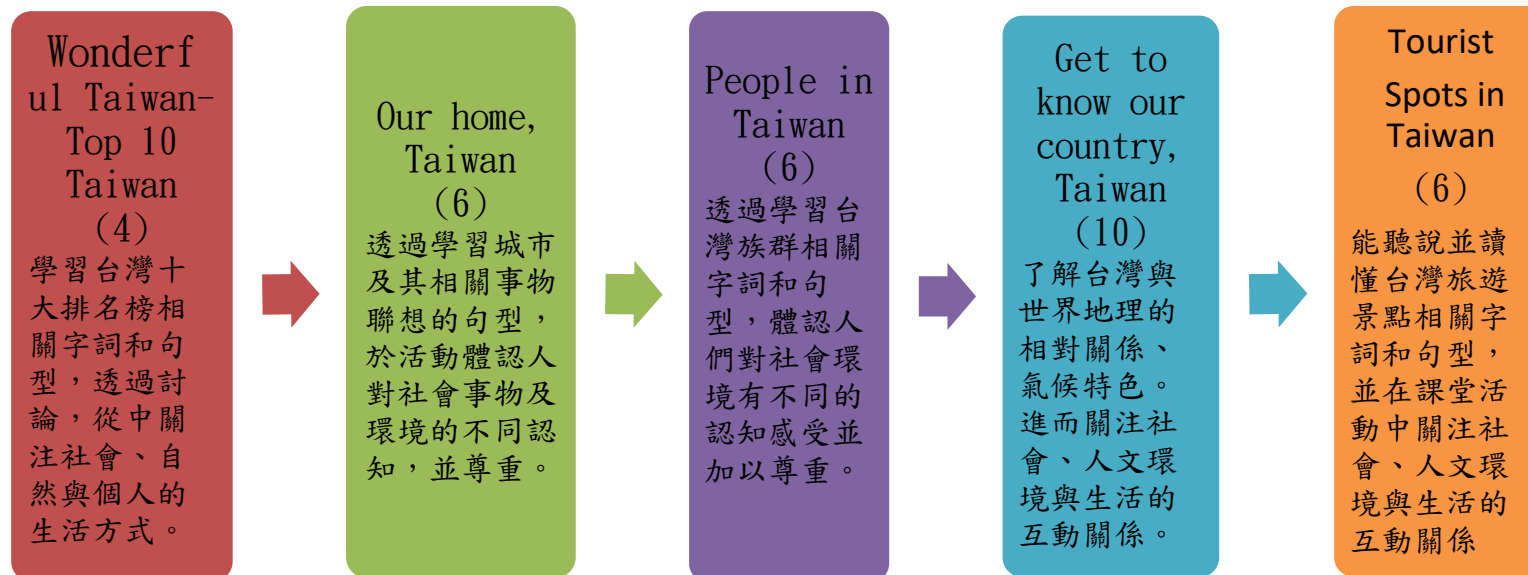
Wonderful Taiwan-Top 10 Taiwan
(4)
學習台灣十大排名榜相關字詞和句型，透過討論，從中關注社會、自然與個人的生活方式。

Our home, Taiwan
(6)
透過學習城市及其相關事物聯想的句型，於活動體認人對社會事物及環境的不同認知，並尊重。

People in Taiwan
(6)
透過學習台灣族群相關字詞和句型，體認人們對社會環境有不同的認知感受並加以尊重。

Get to know our country, Taiwan
(10)
了解台灣與世界地理的相對關係、氣候特色。進而關注社會、人文環境與生活的互動關係。

Tourist Spots in Taiwan
(6)
能聽說並讀懂台灣旅遊景點相關字詞和句型，並在課堂活動中關注社會、人文環境與生活的互動關係